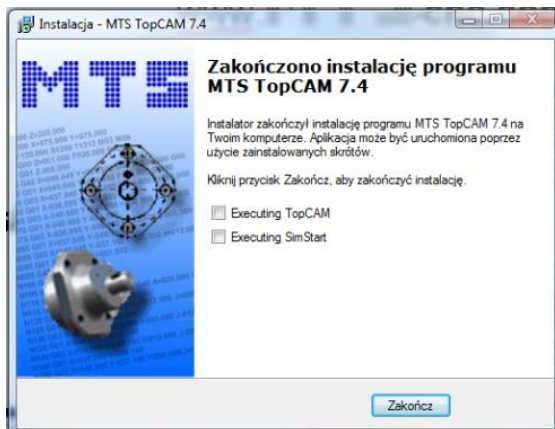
Instalacja - MTS TopCAM 7.4

MTS

Zakończono instalację programu MTS TopCAM 7.4

Instalator zakończył instalację programu MTS TopCAM 7.4 na Twoim komputerze. Aplikacja może być uruchomiona poprzez użycie zainstalowanych skrótów.

Kliknij przycisk Zakończ, aby zakończyć instalację.

Executing TopCAM

Executing SimStart

Zakończ